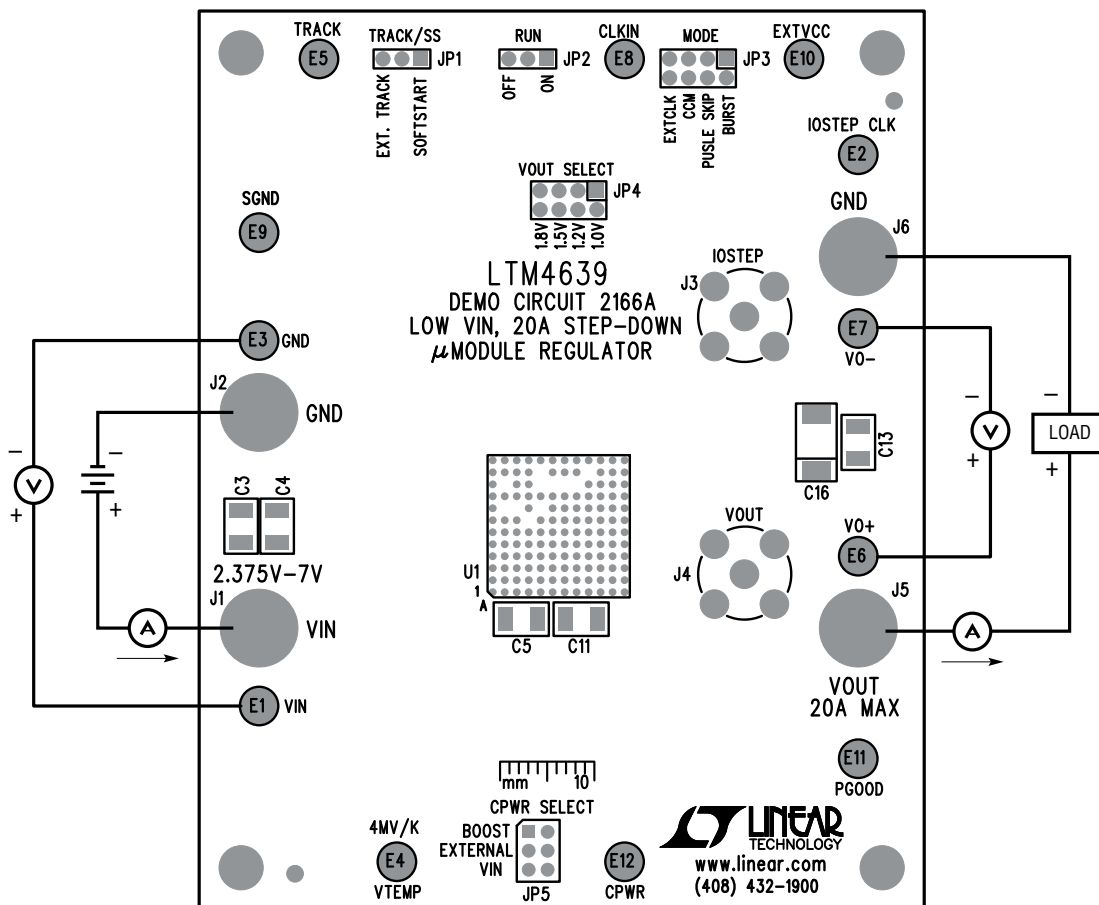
TRACK
E5
TRACK/SS
JP1
EXT. TRACK
SOFTSTART
RUN
JP2
OFF
ON
CLKIN
E8
MODE
JP3
EXTCLK
CCM
PUSLE SKIP
BURST
EXTVCC
E10
IOSTEP CLK
E2
VOUT SELECT
JP4
1.8V
1.5V
1.2V
1.0V
SGND
E9
GND
J6
LTM4639
DEMO CIRCUIT 2166A
LOW VIN, 20A STEP-DOWN
$\mu$MODULE REGULATOR
IOSTEP
J3
E3 GND
E7
VO-
J2
GND
−
−
+
−
−
+
V
V
LOAD
+
C3
C4
C13
C16
2.375V-7V
U1
1
A
VOUT
J4
VO+
E6
J1
A
VIN
C5
C11
J5
A
E1 VIN
VOUT
20A MAX
E11
PGOOD
mm
10
CPWR SELECT
4MV/K
BOOST
EXTERNAL
VIN
E4
VTEMP
JP5
E12
CPWR
LINEAR
TECHNOLOGY
www.linear.com
(408) 432-1900